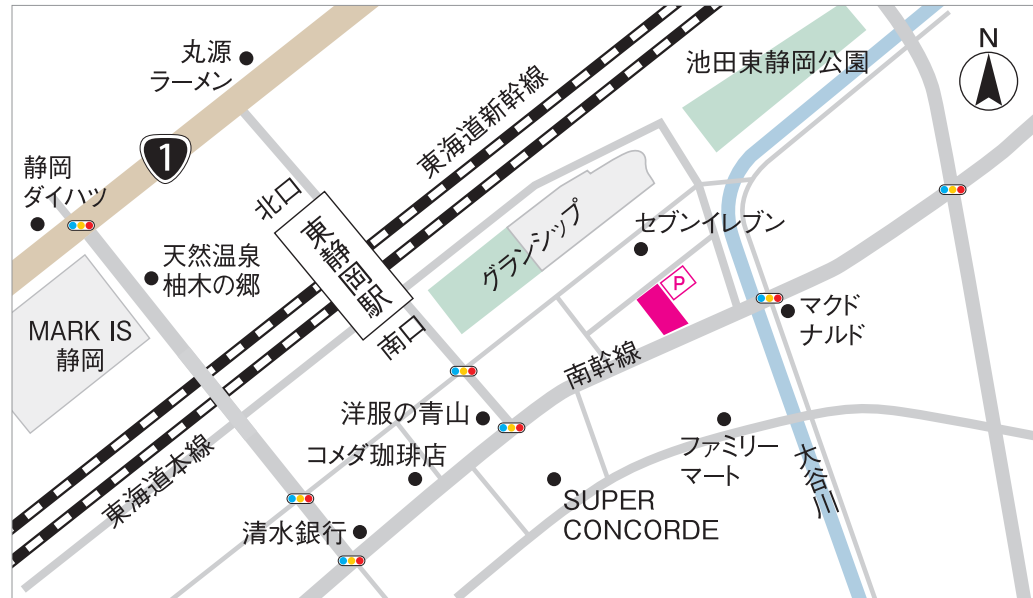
丸源
ラーメン

1

静岡
ダイハツ

東海道新幹線

池田東静岡公園

N

北口

東静岡駅

グランシップ

セブンイレブン

天然温泉
柚木の郷

P

マクド
ナルド

MARK IS
静岡

南口

南幹線

洋服の青山

コメダ珈琲店

ファミリー
マート

大谷川

東海道本線

SUPER
CONCORDE

清水銀行